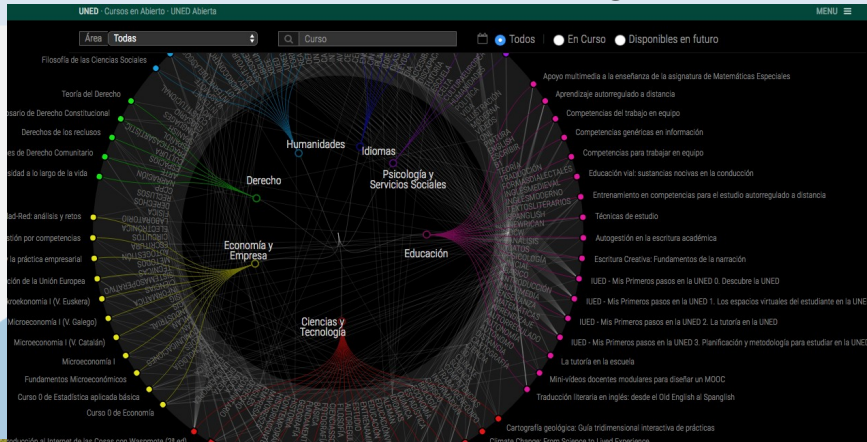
UNED · Cursos en Abierto · UNED Abierta

MENU

Área Todas

Curso

Todos En Curso Disponibles en futuro

Filosofía de las Ciencias Sociales

Teoría del Derecho

osario de Derecho Constitucional

Derechos de los reclusos

es de Derecho Comunitario

sidad a lo largo de la vida

lad-Red: análisis y retos

stión por competencias

la práctica empresarial

ción de la Unión Europea

kroekonomia I (V. Euskera)

Microeconomía I (V. Galego)

Microeconomía I (V. Catalán)

Microeconomía I

Fundamentos Microeconómicos

Curso 0 de Estadística aplicada básica

Curso 0 de Economía

roducción al Internet de las Cosas con Waspmote (2ª ed)

Humanidades

Idiomas

Psicología y Servicios Sociales

Derecho

Economía y Empresa

Educación

Ciencias y Tecnología

Apoyo multimedia a la enseñanza de la asignatura de Matemáticas Especiales

Aprendizaje autorregulado a distancia

Competencias del trabajo en equipo

Competencias genéricas en información

Competencias para trabajar en equipo

Educación vial: sustancias nocivas en la conducción

Entrenamiento en competencias para el estudio autorregulado a distancia

Técnicas de estudio

Autogestión en la escritura académica

Escritura Creativa: Fundamentos de la narración

IUED - Mis Primeros pasos en la UNED 0. Descubre la UNED

IUED - Mis Primeros pasos en la UNED 1. Los espacios virtuales del estudiante en la UNED

IUED - Mis Primeros pasos en la UNED 2. La tutoría en la UNED

IUED - Mis Primeros pasos en la UNED 3. Planificación y metodología para estudiar en la UNED

La tutoría en la escuela

Mini-vídeos docentes modulares para diseñar un MOOC

Traducción literaria en inglés: desde el Old English al Spanglish

Cartografía geológica: Guía tridimensional interactiva de prácticas

Climate Change: From Science to Lived Experience